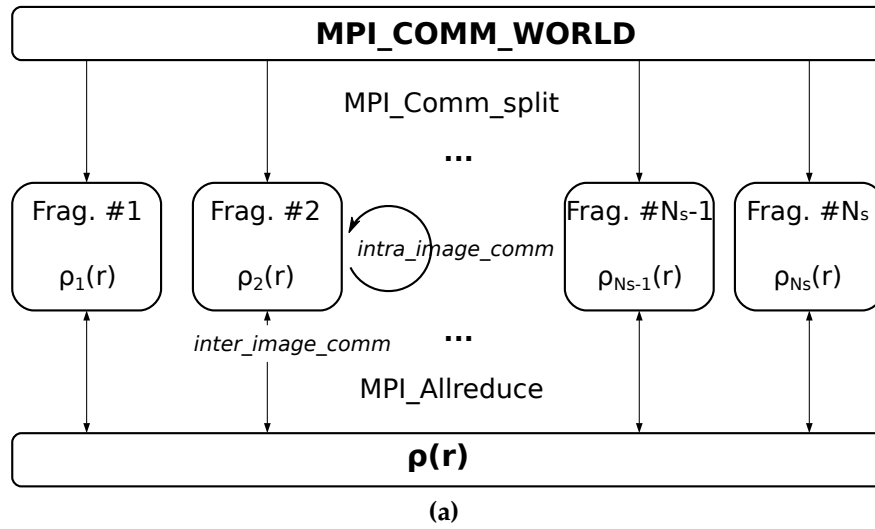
MPI_COMM_WORLD

MPI_Comm_split

...

Frag. #1

$\rho_1(r)$

Frag. #2

$\rho_2(r)$

intra_image_comm

Frag. #$N_s$-1

$\rho_{N_s-1}(r)$

Frag. #$N_s$

$\rho_{N_s}(r)$

inter_image_comm

...

MPI_Allreduce

$\rho(r)$

(a)